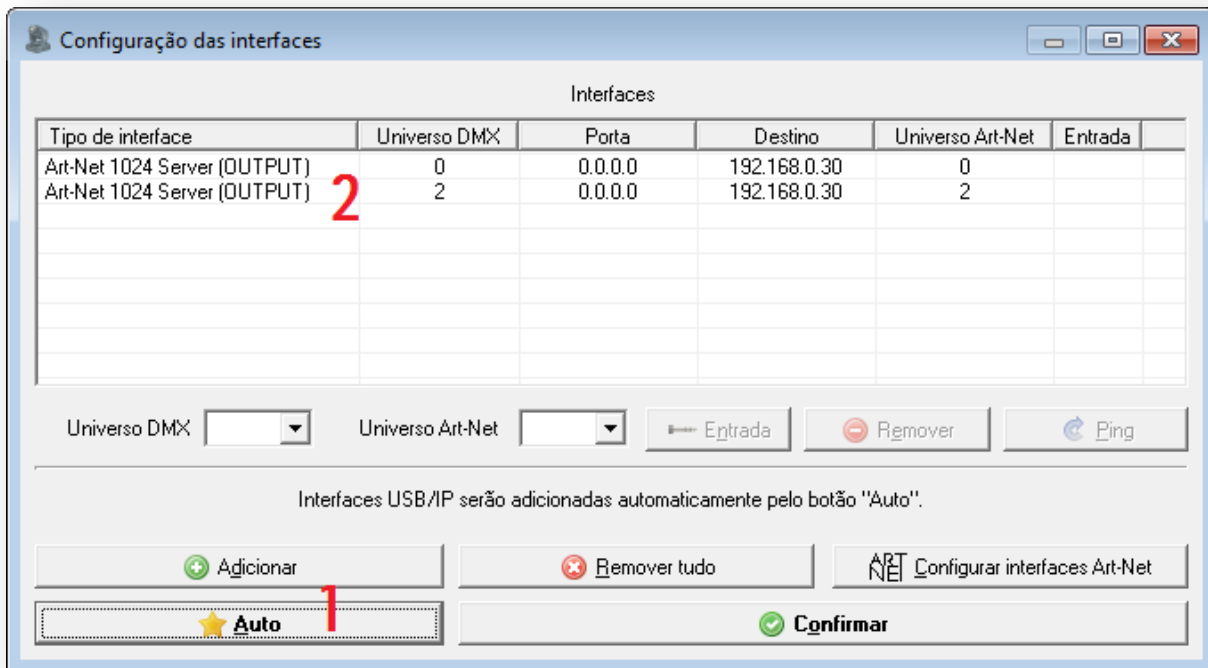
Configuração das interfaces

Interfaces

| Tipo de interface | Universo DMX | Porta | Destino | Universo Art-Net | Entrada |
|---|---|---|---|---|---|
| Art-Net 1024 Server (OUTPUT) | 0 | 0.0.0.0 | 192.168.0.30 | 0 | |
| Art-Net 1024 Server (OUTPUT) | 2 | 0.0.0.0 | 192.168.0.30 | 2 | |

2

Universo DMX

Universo Art-Net

Entrada

Remover

Ping

Interfaces USB/IP serão adicionadas automaticamente pelo botão "Auto".

Adicionar

Remover tudo

ART NET Configurar interfaces Art-Net

1

Auto

Confirmar